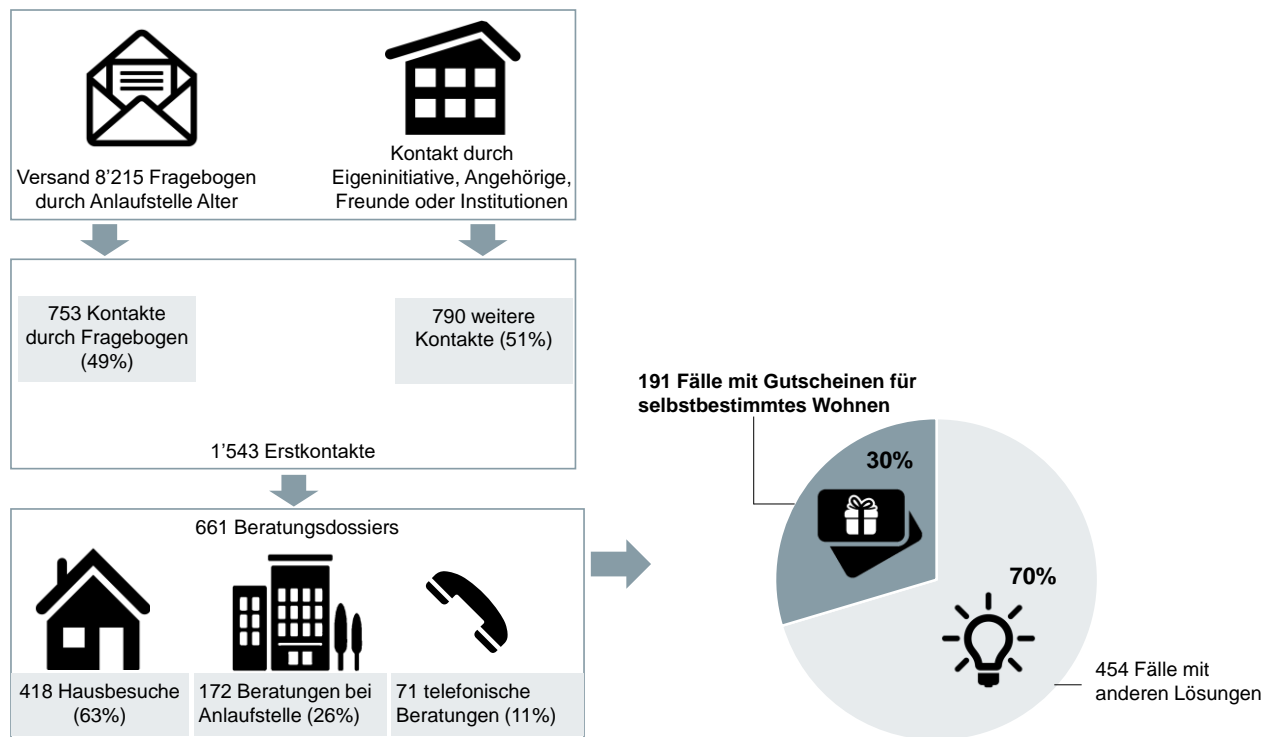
Versand 8'215 Fragebogen durch Anlaufstelle Alter

Kontakt durch Eigeninitiative, Angehörige, Freunde oder Institutionen

753 Kontakte durch Fragebogen (49%)

790 weitere Kontakte (51%)

1'543 Erstkontakte

661 Beratungsdossiers

418 Hausbesuche (63%)

172 Beratungen bei Anlaufstelle (26%)

71 telefonische Beratungen (11%)

191 Fälle mit Gutscheinen für selbstbestimmtes Wohnen

30%

70%

454 Fälle mit anderen Lösungen